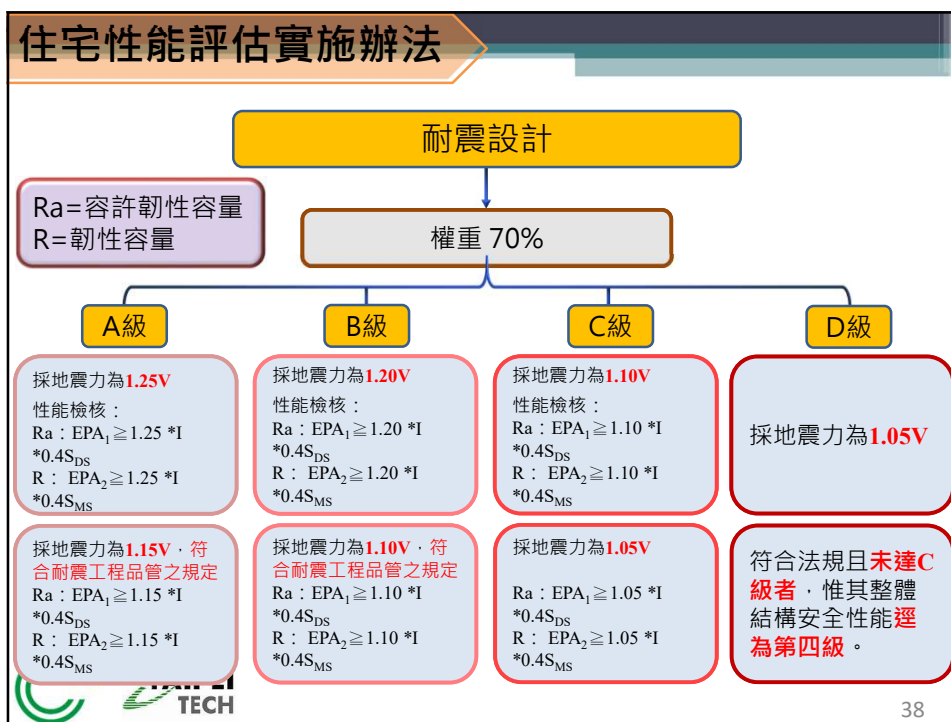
住宅性能評估實施辦法

耐震設計

Ra=容許韌性容量
R=韌性容量

權重 70%

A級

B級

C級

D級

採地震力為1.25V
性能檢核：
Ra：EPA$_1$≧1.25 *I *0.4S$_{DS}$
R： EPA$_2$≧1.25 *I *0.4S$_{MS}$

採地震力為1.20V
性能檢核：
Ra：EPA$_1$≧1.20 *I *0.4S$_{DS}$
R： EPA$_2$≧1.20 *I *0.4S$_{MS}$

採地震力為1.10V
性能檢核：
Ra：EPA$_1$≧1.10 *I *0.4S$_{DS}$
R： EPA$_2$≧1.10 *I *0.4S$_{MS}$

採地震力為1.05V

採地震力為1.15V，符合耐震工程品管之規定
Ra：EPA$_1$≧1.15 *I *0.4S$_{DS}$
R： EPA$_2$≧1.15 *I *0.4S$_{MS}$

採地震力為1.10V，符合耐震工程品管之規定
Ra：EPA$_1$≧1.10 *I *0.4S$_{DS}$
R： EPA$_2$≧1.10 *I *0.4S$_{MS}$

採地震力為1.05V

Ra：EPA$_1$≧1.05 *I *0.4S$_{DS}$
R： EPA$_2$≧1.05 *I *0.4S$_{MS}$

符合法規且未達C級者，惟其整體結構安全性能逕為第四級。

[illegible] TECH

38